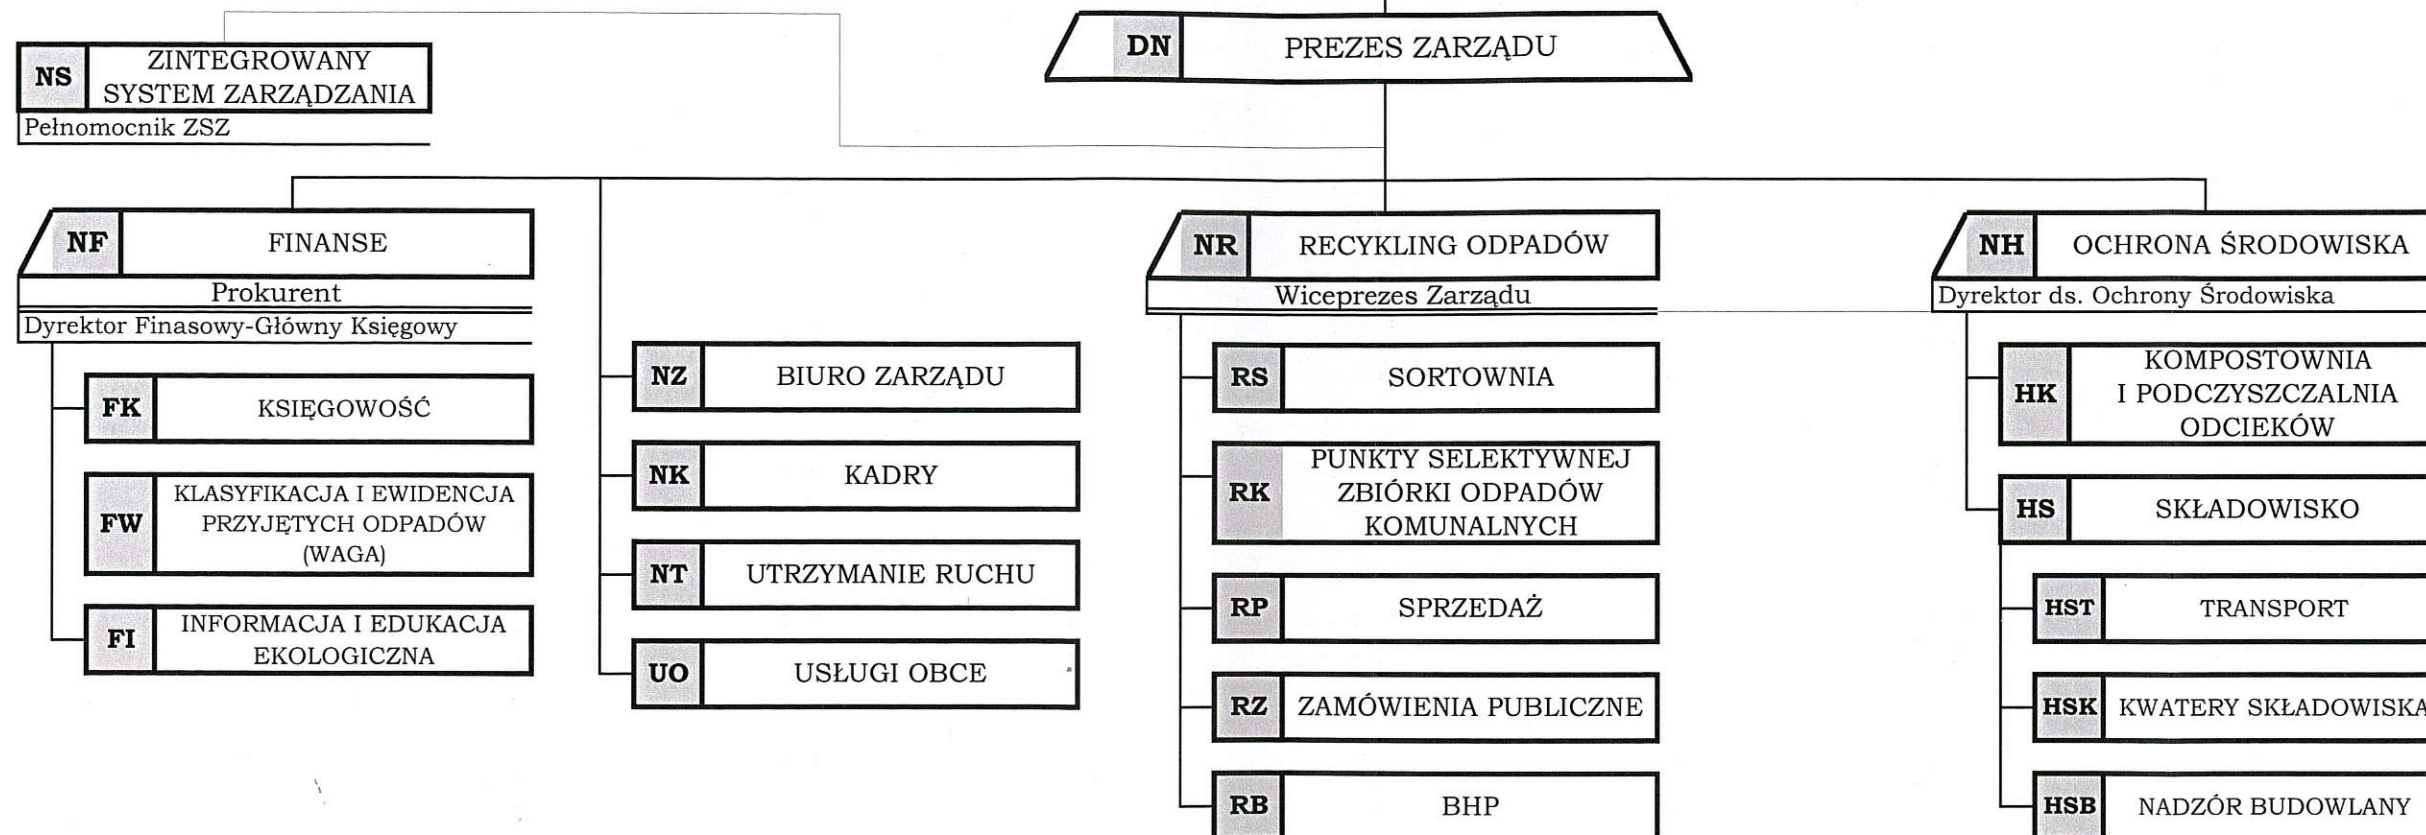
DN PREZES ZARZĄDU

NS ZINTEGROWANY SYSTEM ZARZĄDZANIA
Pełnomocnik ZSZ

NF FINANSE
Prokurent
Dyrektor Finasowy-Główny Księgowy

FK KSIĘGOWOŚĆ

FW KLASYFIKACJA I EWIDENCJA PRZYJĘTYCH ODPADÓW (WAGA)

FI INFORMACJA I EDUKACJA EKOLOGICZNA

NZ BIURO ZARZĄDU

NK KADRY

NT UTRZYMANIE RUCHU

UO USŁUGI OBCE

NR RECYKLING ODPADÓW
Wiceprezes Zarządu

RS SORTOWNIA

RK PUNKTY SELEKTYWNEJ ZBIÓRKI ODPADÓW KOMUNALNYCH

RP SPRZEDAŻ

RZ ZAMÓWIENIA PUBLICZNE

RB BHP

NH OCHRONA ŚRODOWISKA
Dyrektor ds. Ochrony Środowiska

HK KOMPOSTOWNIA I PODCZYSZCZALNIA ODCIEKÓW

HS SKŁADOWISKO

HST TRANSPORT

HSK KWATERY SKŁADOWISKA

HSB NADZÓR BUDOWLANY